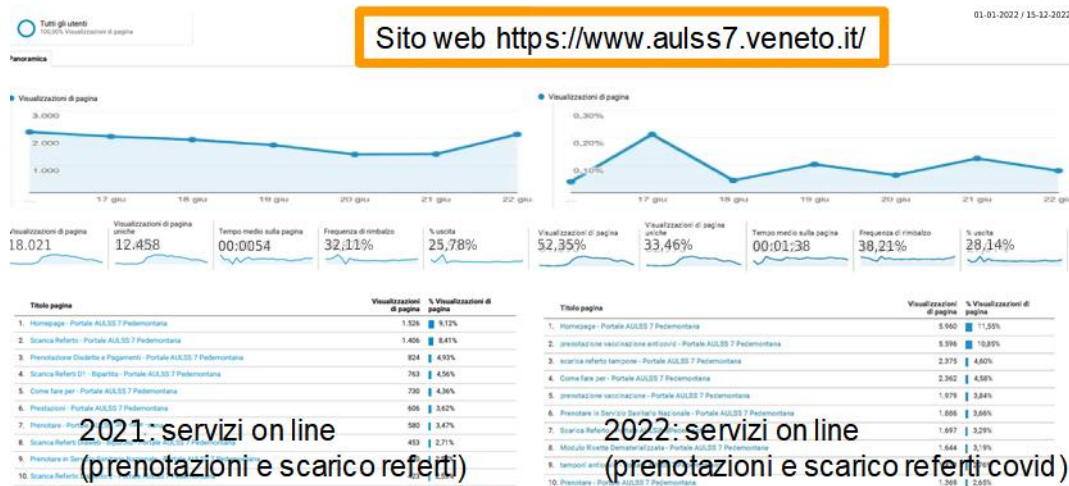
Tutti gli utenti
100,00% Visualizzazioni di pagina

Sito web https://www.aulss7.veneto.it/

01-01-2022 / 15-12-2022

Panoramica

Visualizzazioni di pagina

3.000
2.000
1.000

17 giu
18 giu
19 giu
20 giu
21 giu
22 giu

Visualizzazioni di pagina

0,30%
0,20%
0,10%

17 giu
18 giu
19 giu
20 giu
21 giu
22 giu

Visualizzazioni di pagina
18.021

Visualizzazioni di pagina uniche
12.458

Tempo medio sulla pagina
00:0054

Frequenza di rimbalzo
32,11%

% uscita
25,78%

Visualizzazioni di pagina
52,35%

Visualizzazioni di pagina uniche
33,46%

Tempo medio sulla pagina
00:01:38

Frequenza di rimbalzo
38,21%

% uscita
28,14%

| Titolo pagina | Visualizzazioni di pagina | % Visualizzazioni di pagina |
|---|---|---|
| 1. Homepage - Portale AULSS 7 Pedemontana | 1.526 | 9,12% |
| 2. Scarica Referto - Portale AULSS 7 Pedemontana | 1.406 | 8,41% |
| 3. Prenotazione Disdetta e Pagamenti - Portale AULSS 7 Pedemontana | 824 | 4,93% |
| 4. Scarica Referti D1 - Bipartita - Portale AULSS 7 Pedemontana | 763 | 4,56% |
| 5. Come fare per - Portale AULSS 7 Pedemontana | 730 | 4,36% |
| 6. Prestazioni - Portale AULSS 7 Pedemontana | 606 | 3,62% |
| 7. Prenotare - Port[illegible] | 580 | 3,47% |
| 8. Scarica Referti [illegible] | 453 | 2,71% |
| 9. Prenotare in Serv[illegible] | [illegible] | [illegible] |
| 10. Scarica Referti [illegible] | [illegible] | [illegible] |

2021: servizi on line (prenotazioni e scarico referti)

| Titolo pagina | Visualizzazioni di pagina | % Visualizzazioni di pagina |
|---|---|---|
| 1. Homepage - Portale AULSS 7 Pedemontana | 5.960 | 11,55% |
| 2. prenotazione vaccinazione anticovid - Portale AULSS 7 Pedemontana | 5.596 | 10,85% |
| 3. scarica referto tampone - Portale AULSS 7 Pedemontana | 2.375 | 4,60% |
| 4. Come fare per - Portale AULSS 7 Pedemontana | 2.362 | 4,58% |
| 5. prenotazione vaccinazione - Portale AULSS 7 Pedemontana | 1.979 | 3,84% |
| 6. Prenotare in Servizio Sanitario Nazionale - Portale AULSS 7 Pedemontana | 1.886 | 3,66% |
| 7. Scarica Refer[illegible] | 1.697 | 3,29% |
| 8. Modulo Ricette Dematerializzate - Portale AULSS 7 Pedemontana | 1.644 | 3,19% |
| 9. tamponi anti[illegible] | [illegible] | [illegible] |
| 10. Prenotare - Port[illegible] | 1.369 | 2,65% |

2022: servizi on line (prenotazioni e scarico referti covid)